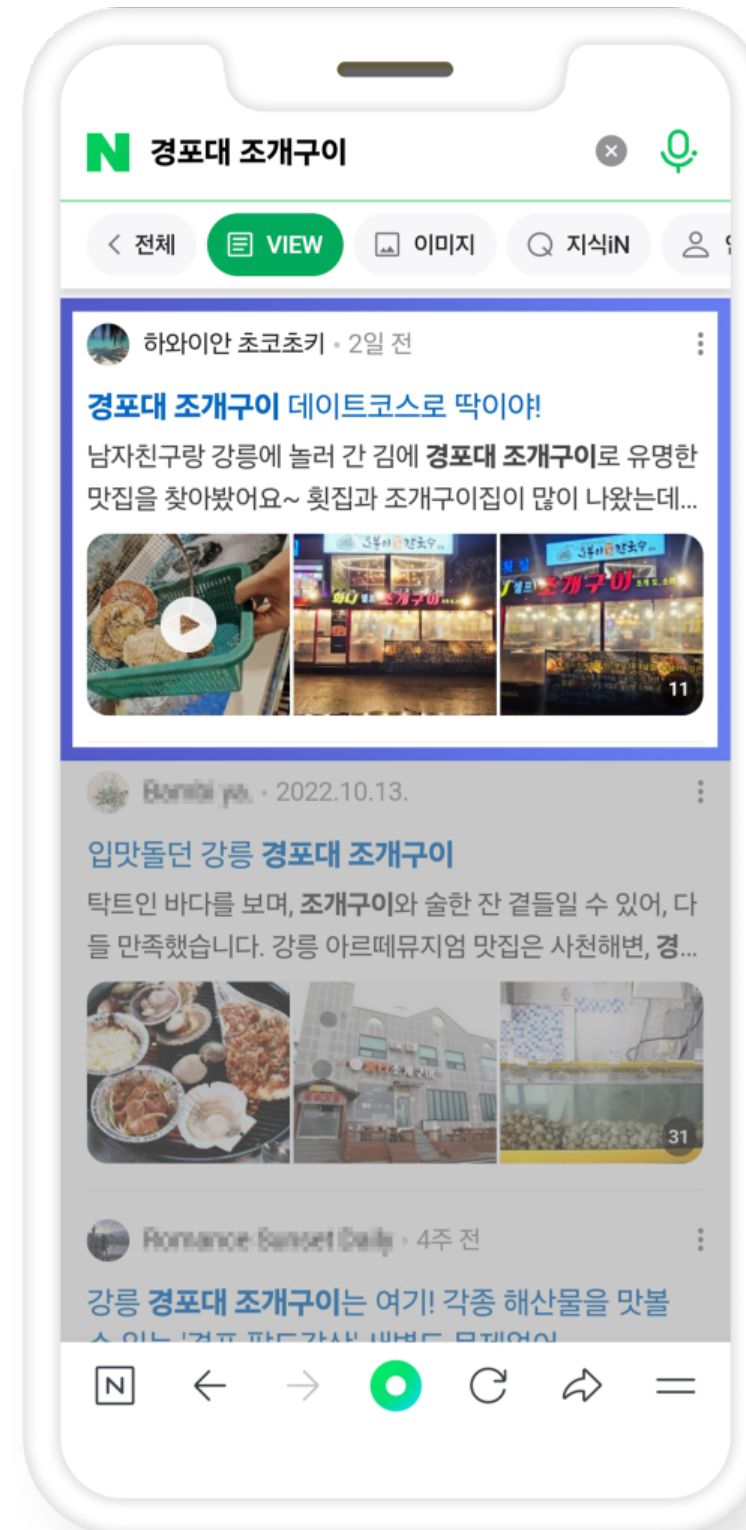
N 경포대 조개구이

< 전체 VIEW 이미지 지식iN

하와이안 초코초키 · 2일 전

경포대 조개구이 데이트코스로 딱이야!

남자친구랑 강릉에 놀러 간 김에 경포대 조개구이로 유명한 맛집을 찾아봤어요~ 횟집과 조개구이집이 많이 나왔는데...

조개구이

조개구이

11

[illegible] · 2022.10.13.

입맛돋던 강릉 경포대 조개구이

탁트인 바다를 보며, 조개구이와 술한 잔 곁들일 수 있어, 다들 만족했습니다. 강릉 아르떼뮤지엄 맛집은 사천해변, 경...

31

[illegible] · 4주 전

강릉 경포대 조개구이는 여기! 각종 해산물을 맛볼 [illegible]

N